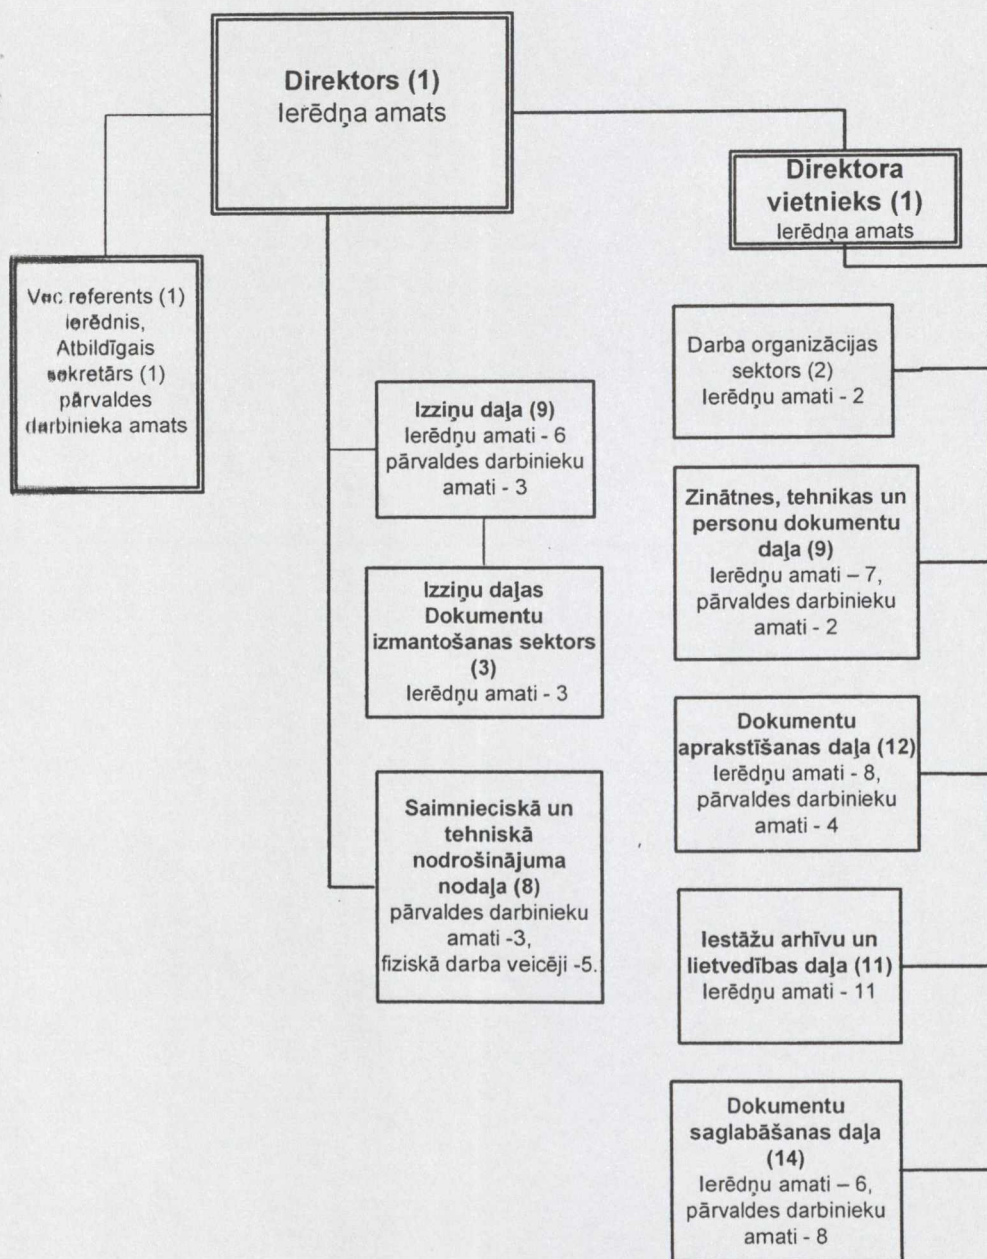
Direktors (1)
Ierēdņa amats

Direktora vietnieks (1)
Ierēdņa amats

Vec referents (1) ierēdnis, Atbildīgais sekretārs (1) pārvaldes darbinieka amats

Izziņu daļa (9)
Ierēdņu amati - 6
pārvaldes darbinieku amati - 3

Izziņu daļas Dokumentu izmantošanas sektors (3)
Ierēdņu amati - 3

Saimnieciskā un tehniskā nodrošinājuma nodaļa (8)
pārvaldes darbinieku amati -3,
fiziskā darba veicēji -5.

Darba organizācijas sektors (2)
Ierēdņu amati - 2

Zinātnes, tehnikas un personu dokumentu daļa (9)
Ierēdņu amati – 7,
pārvaldes darbinieku amati - 2

Dokumentu aprakstīšanas daļa (12)
Ierēdņu amati - 8,
pārvaldes darbinieku amati - 4

Iestāžu arhīvu un lietvedības daļa (11)
Ierēdņu amati - 11

Dokumentu saglabāšanas daļa (14)
Ierēdņu amati – 6,
pārvaldes darbinieku amati - 8